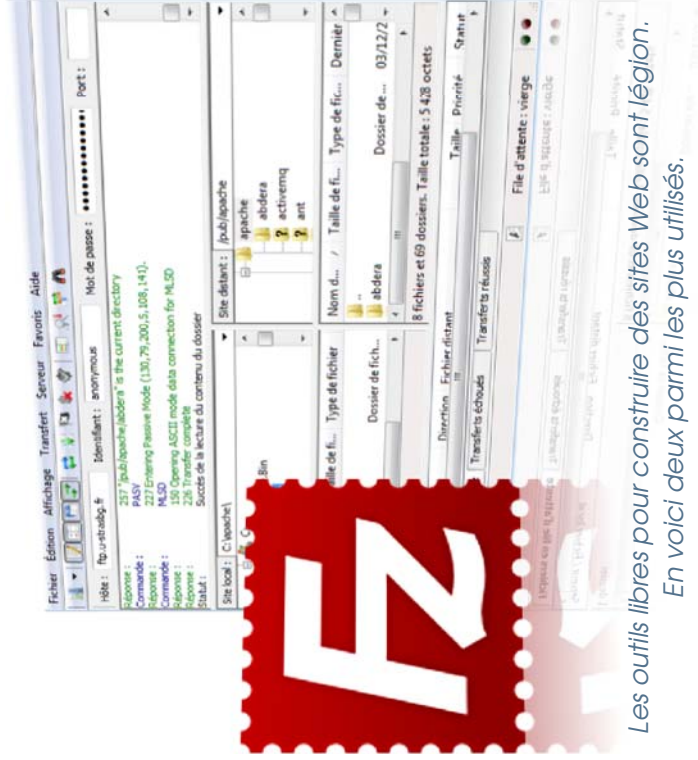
Fichier Édition Affichage Transfert Serveur Favoris Aide

Hôte : ftp.u-strasbg.fr Identifiant : anonymous Mot de passe : •••••••••••••• Port :

Réponse : 257 "/pub/apache/abdera" is the current directory
Commande : PASV
Réponse : 227 Entering Passive Mode (130,79,200,5,108,141).
Commande : MLSD
Réponse : 150 Opening ASCII mode data connection for MLSD
Réponse : 226 Transfer complete
Statut : Succès de la lecture du contenu du dossier

Site local : C:\apache\
Site distant : /pub/apache

apache
abdera
activemq
ant

Bin

Nom de fi... Taille de fi... Type de fichier
Dossier de fich...

Nom d... / Taille de fi... Type de fi... Dernièr
..
abdera Dossier de ... 03/12/2

8 fichiers et 69 dossiers. Taille totale : 5 428 octets

Direction Fichier distant Taille Priorité Statut

Transferts échoués Transferts réussis

File d'attente : vierge

FZ

Les outils libres pour construire des sites Web sont légion.
En voici deux parmi les plus utilisés.